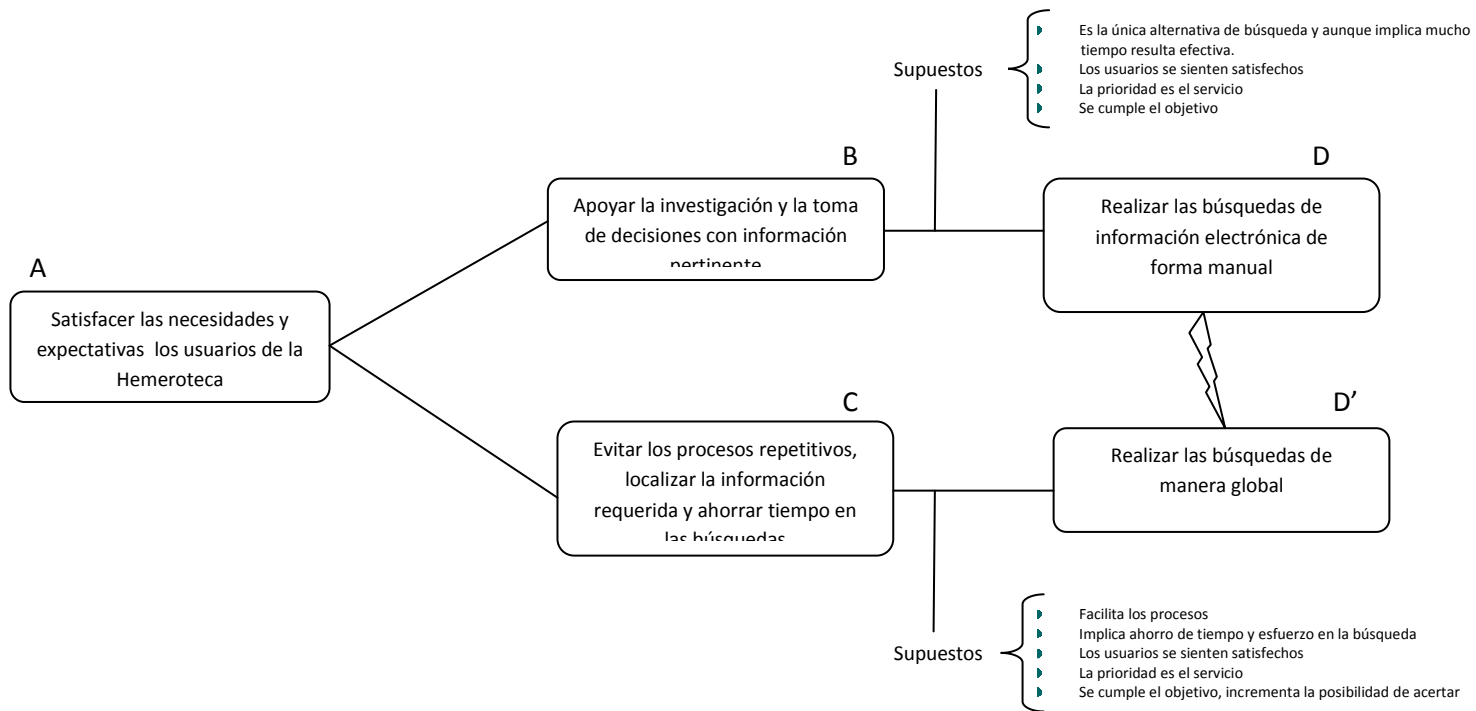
Supuestos

- Es la única alternativa de búsqueda y aunque implica mucho tiempo resulta efectiva.
- Los usuarios se sienten satisfechos
- La prioridad es el servicio
- Se cumple el objetivo

B

D

A

Satisfacer las necesidades y expectativas los usuarios de la Hemeroteca

Apoyar la investigación y la toma de decisiones con información pertinente

Realizar las búsquedas de información electrónica de forma manual

C

D'

Evitar los procesos repetitivos, localizar la información requerida y ahorrar tiempo en las búsquedas

Realizar las búsquedas de manera global

Supuestos

- Facilita los procesos
- Implica ahorro de tiempo y esfuerzo en la búsqueda
- Los usuarios se sienten satisfechos
- La prioridad es el servicio
- Se cumple el objetivo, incrementa la posibilidad de acertar